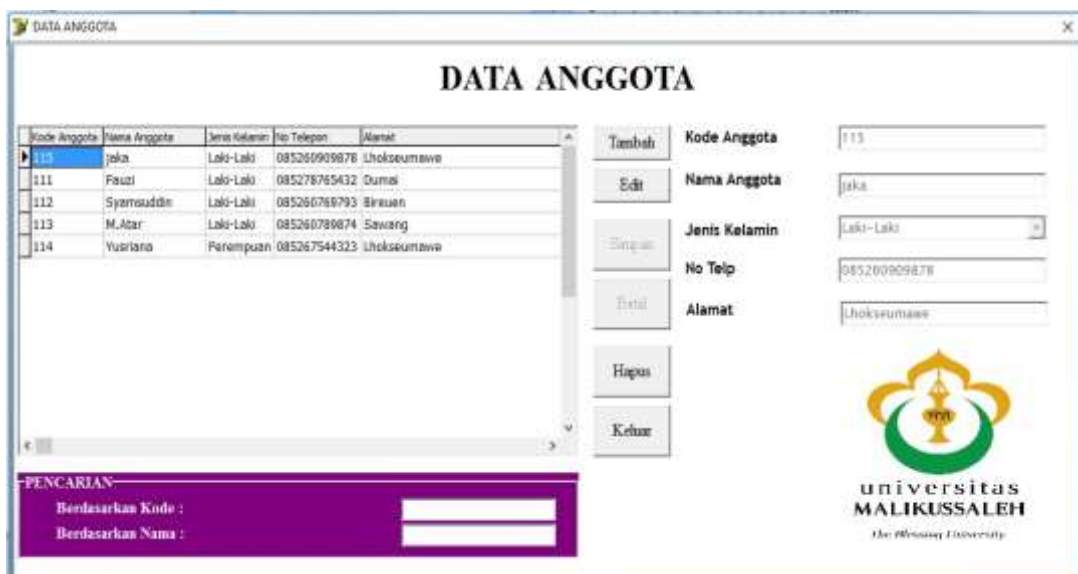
DATA ANGGOTA

DATA ANGGOTA

| Kode Anggota | Nama Anggota | Jenis Kelamin | No Telepon | Alamat |
|---|---|---|---|---|
| 115 | jaka | Laki-Laki | 085260909878 | Lhokseumawe |
| 111 | Fauzi | Laki-Laki | 085278765432 | Dumai |
| 112 | Syamsuddin | Laki-Laki | 085260769793 | Bireuen |
| 113 | M.Atar | Laki-Laki | 085260789874 | Sawang |
| 114 | Yusriana | Perempuan | 085267544323 | Lhokseumawe |

Tambah
Edit
Simpan
Batal
Hapus
Keluar

Kode Anggota 115
Nama Anggota jaka
Jenis Kelamin Laki-Laki
No Telp 085260909878
Alamat Lhokseumawe

PENCARIAN
Berdasarkan Kode :
Berdasarkan Nama :

universitas
MALIKUSSALEH
the Blessing University